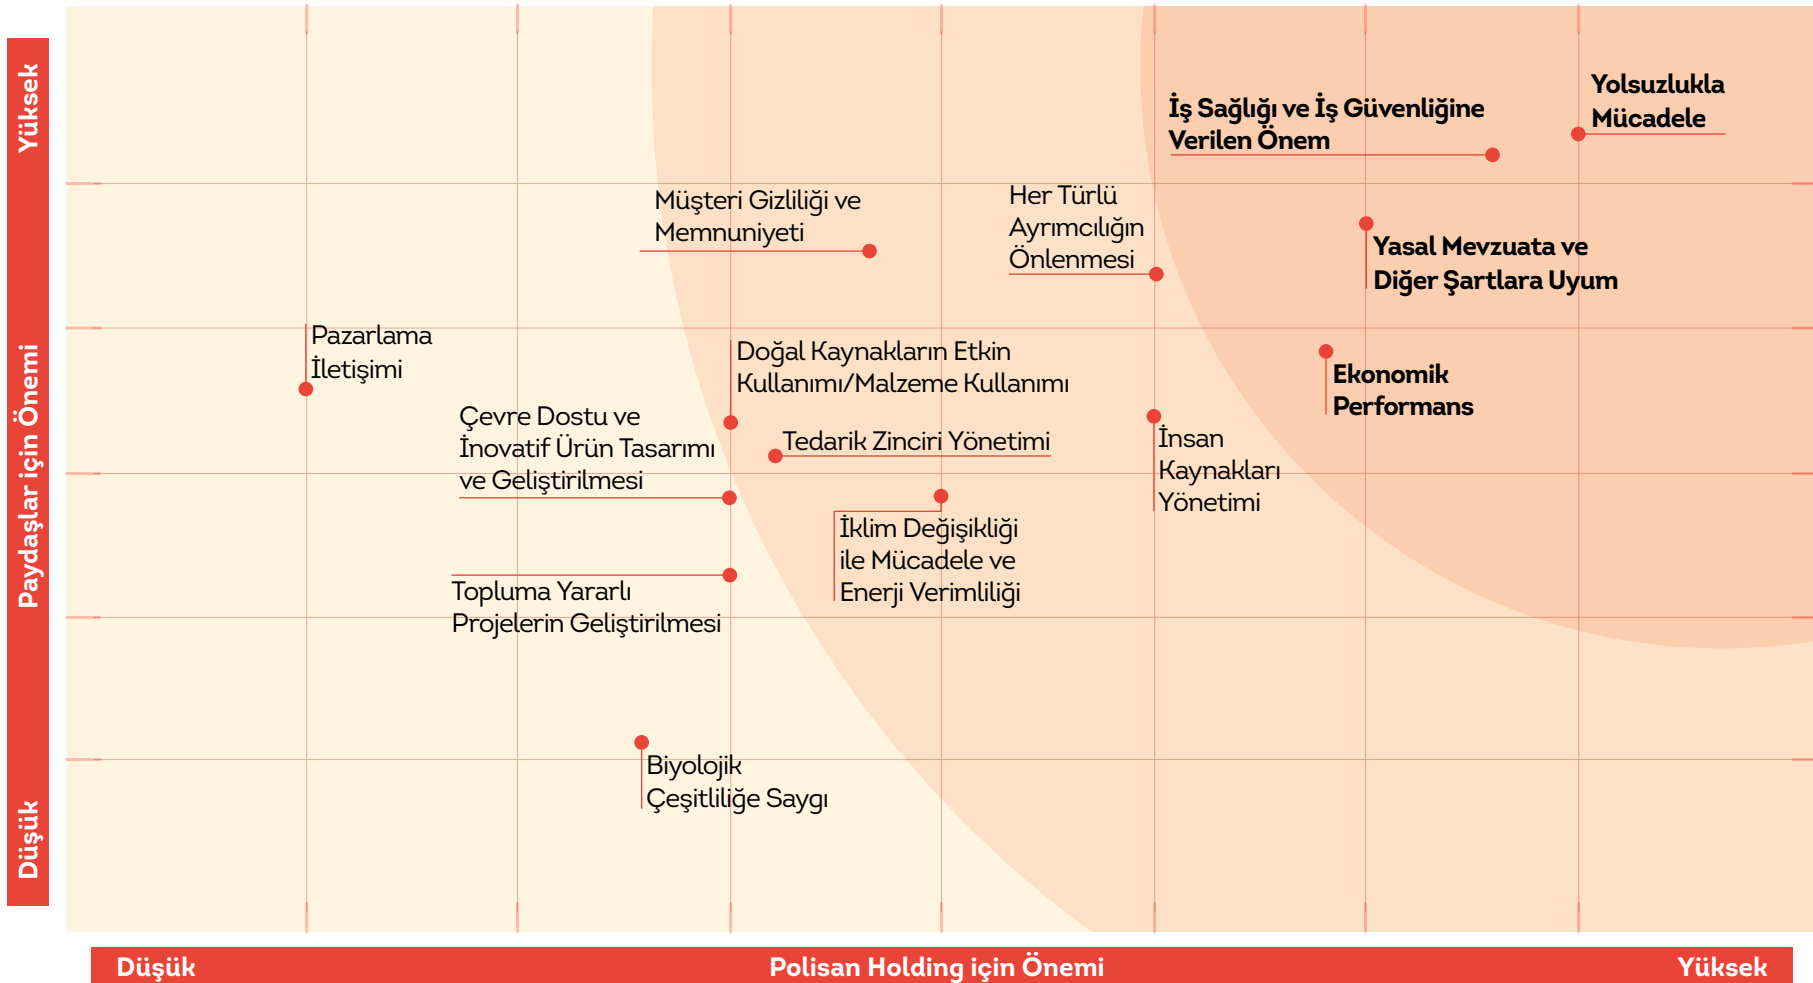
Yüksek
Paydaşlar için Önemi
Düşük

İş Sağlığı ve İş Güvenliğine Verilen Önem

Yolsuzlukla Mücadele

Müşteri Gizliliği ve Memnuniyeti

Her Türlü Ayrımcılığın Önlenmesi

Yasal Mevzuata ve Diğer Şartlara Uyum

Pazarlama İletişimi

Doğal Kaynakların Etkin Kullanımı/Malzeme Kullanımı

Ekonomik Performans

Çevre Dostu ve İnovatif Ürün Tasarımı ve Geliştirilmesi

Tedarik Zinciri Yönetimi

İnsan Kaynakları Yönetimi

İklim Değişikliği ile Mücadele ve Enerji Verimliliği

Topluma Yararlı Projelerin Geliştirilmesi

Biyolojik Çeşitliliğe Saygı

Düşük
Polisan Holding için Önemi
Yüksek